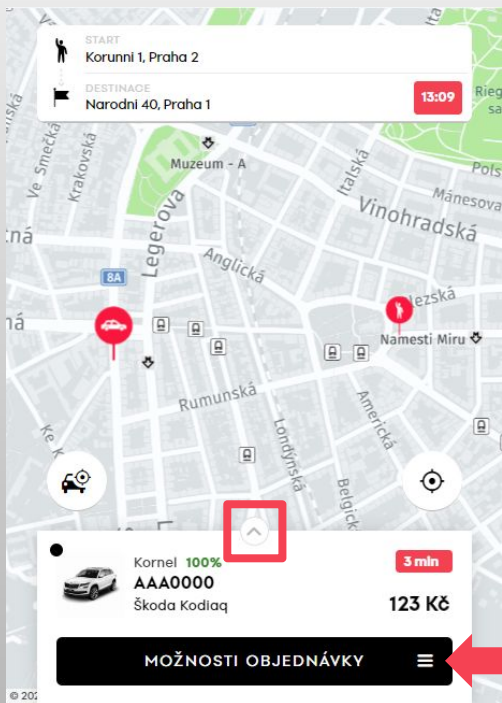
START
Korunni 1, Praha 2
DESTINACE
Narodni 40, Praha 1
13:09
Rieg
Ve Smečká
Krakovská
Muzeum - A
Italská
Mánesova
Vinohradská
ná
Legerova
8A
Anglická
Slezská
ná
Namesti Miru
Rumunská
Ke K
Londýnská
Americká
Belgick
Kornel 100%
AAA0000
Škoda Kodiaq
3 min
123 Kč
MOŽNOSTI OBJEDNÁVKY
© 20